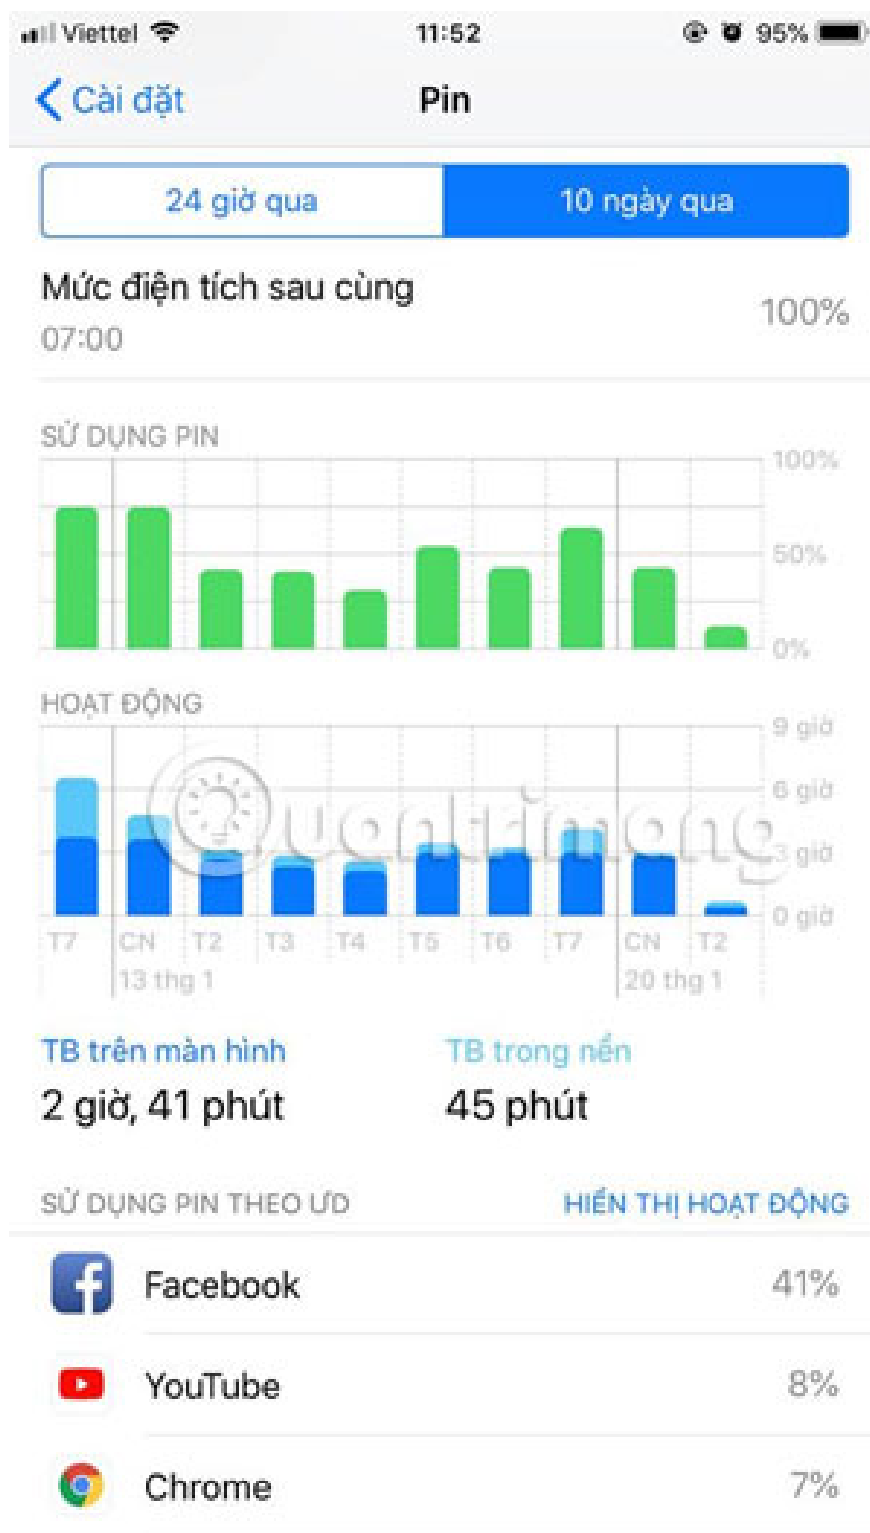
Viettel 11:52 95%

< Cài đặt Pin

24 giờ qua | 10 ngày qua

Mức điện tích sau cùng
07:00
100%

SỬ DỤNG PIN
100%
50%
0%

HOẠT ĐỘNG
9 giờ
6 giờ
3 giờ
0 giờ

T7 CN T2 T3 T4 T5 T6 T7 CN T2
13 thg 1 20 thg 1

Quantrimang

TB trên màn hình
2 giờ, 41 phút

TB trong nền
45 phút

SỬ DỤNG PIN THEO ƯD
HIỂN THỊ HOẠT ĐỘNG

Facebook 41%

YouTube 8%

Chrome 7%